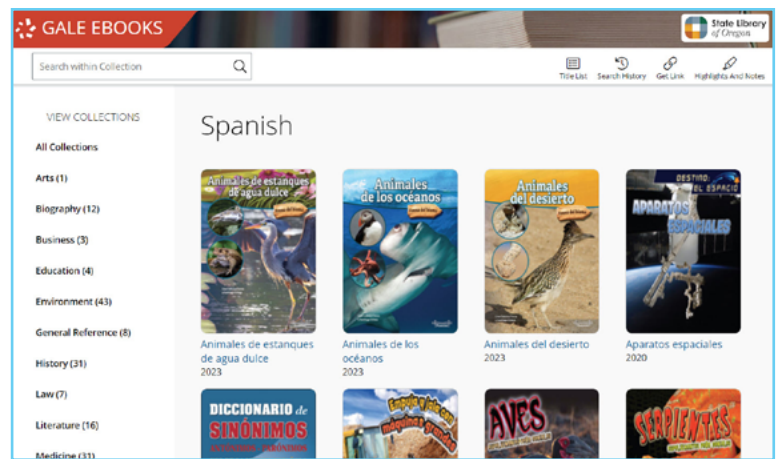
GALE EBOOKS

State Library of Oregon

Search within Collection

Title List Search History Get Link Highlights And Notes

VIEW COLLECTIONS

All Collections

Arts (1)

Biography (12)

Business (3)

Education (4)

Environment (43)

General Reference (8)

History (31)

Law (7)

Literature (16)

Medicine (31)

Spanish

Animales de estanques de agua dulce

Animales de los océanos

Animales del desierto

DESTINO: EL ESPACIO
APARATOS ESPACIALES

Animales de estanques de agua dulce
2023

Animales de los océanos
2023

Animales del desierto
2023

Aparatos espaciales
2020

DICCIONARIO de SINÓNIMOS

Empuje y jale con máquinas grandes

AVES

SERPIENTES